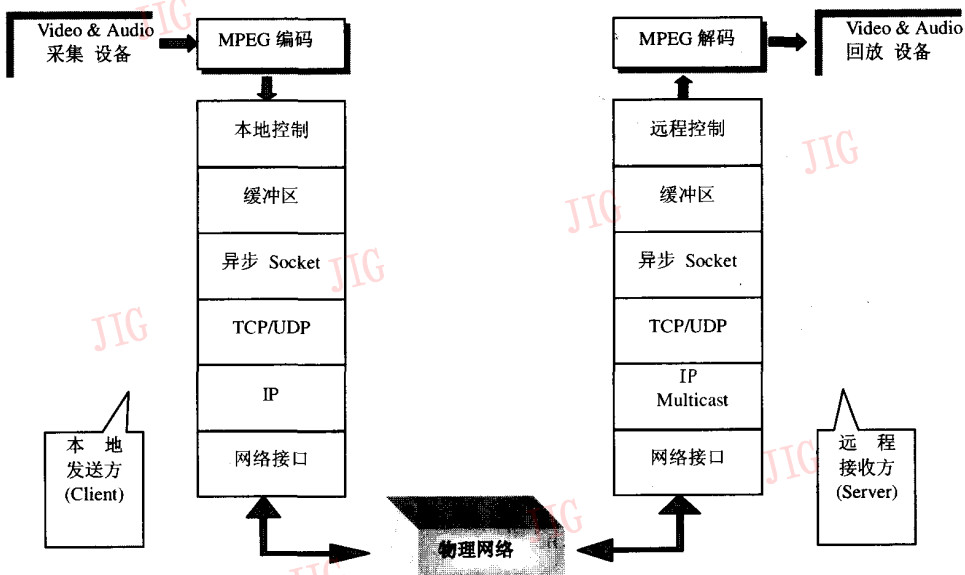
Video & Audio 采集 设备

MPEG 编码

本地控制

缓冲区

异步 Socket

TCP/UDP

IP

网络接口

MPEG 解码

Video & Audio 回放 设备

远程控制

缓冲区

异步 Socket

TCP/UDP

IP Multicast

网络接口

本 地 发送方 (Client)

远 程 接收方 (Server)

物理网络

JIG

JIG

JIG

JIG

JIG

JIG

JIG